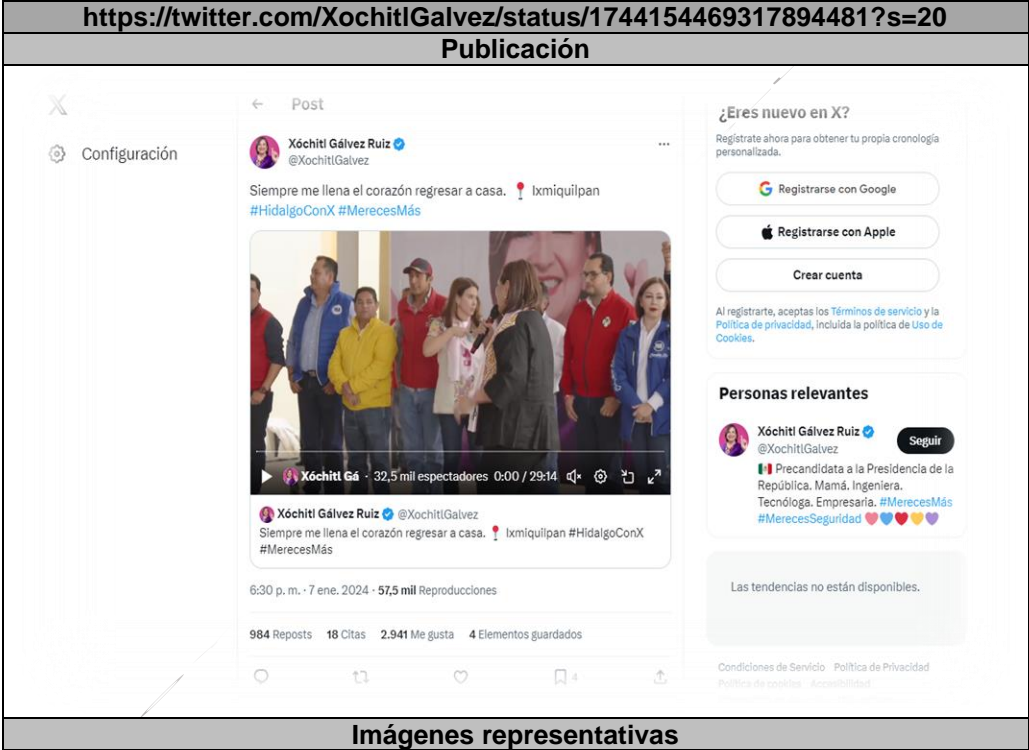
https://twitter.com/XochitlGalvez/status/1744154469317894481?s=20

Publicación

Post

Configuración

Xóchitl Gálvez Ruiz
@XochitlGalvez

Siempre me llena el corazón regresar a casa. 📍 Ixmiquilpan #HidalgoConX #MerecesMás

Xóchitl Gá · 32,5 mil espectadores 0:00 / 29:14

Xóchitl Gálvez Ruiz @XochitlGalvez
Siempre me llena el corazón regresar a casa. 📍 Ixmiquilpan #HidalgoConX #MerecesMás

6:30 p. m. · 7 ene. 2024 · 57,5 mil Reproducciones

984 Reposts 18 Citas 2.941 Me gusta 4 Elementos guardados

4

¿Eres nuevo en X?
Regístrate ahora para obtener tu propia cronología personalizada.

Registrarse con Google

Registrarse con Apple

Crear cuenta

Al registrarte, aceptas los Términos de servicio y la Política de privacidad, incluida la política de Uso de Cookies.

Personas relevantes

Xóchitl Gálvez Ruiz
@XochitlGalvez
Seguir
🇲🇽 Precandidata a la Presidencia de la República. Mamá. Ingeniera. Tecnóloga. Empresaria. #MerecesMás #MerecesSeguridad 💗💙❤️💛💜

Las tendencias no están disponibles.

Condiciones de Servicio Política de Privacidad Política de cookies Accesibilidad

Imágenes representativas